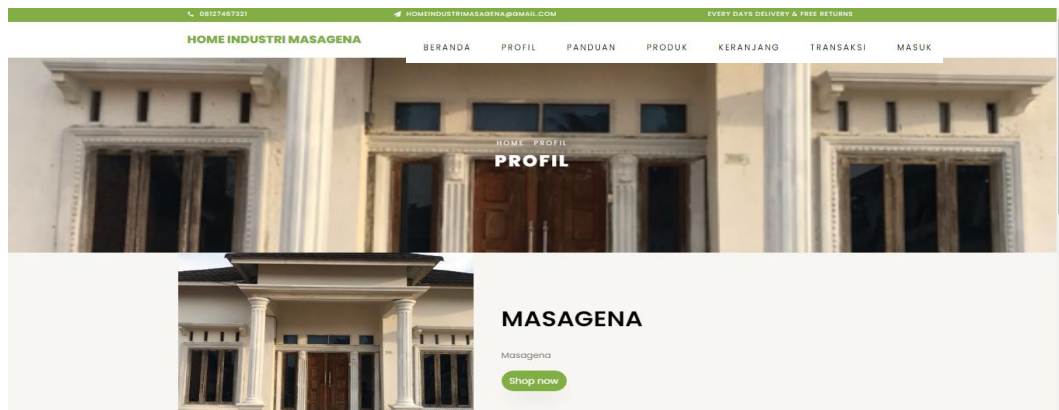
08127467321
HOMEINDUSTRIMASAGENA@GMAIL.COM
EVERY DAYS DELIVERY & FREE RETURNS

HOME INDUSTRI MASAGENA

BERANDA PROFIL PANDUAN PRODUK KERANJANG TRANSAKSI MASUK

HOME PROFIL
PROFIL

MASAGENA

Masagena

Shop now